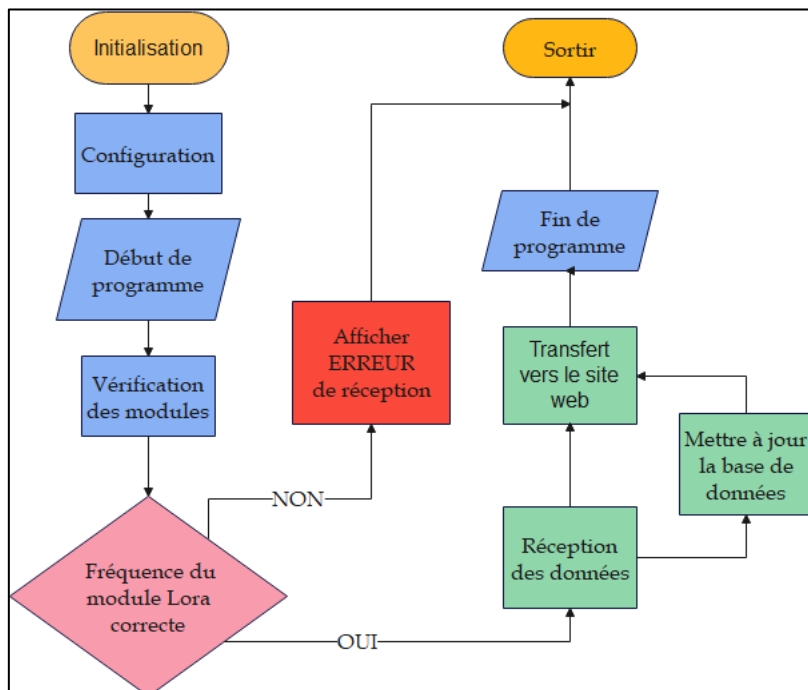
Initialisation

Configuration

Début de programme

Vérification des modules

Fréquence du module Lora correcte

NON

Afficher ERREUR de réception

OUI

Réception des données

Mettre à jour la base de données

Transfert vers le site web

Fin de programme

Sortir